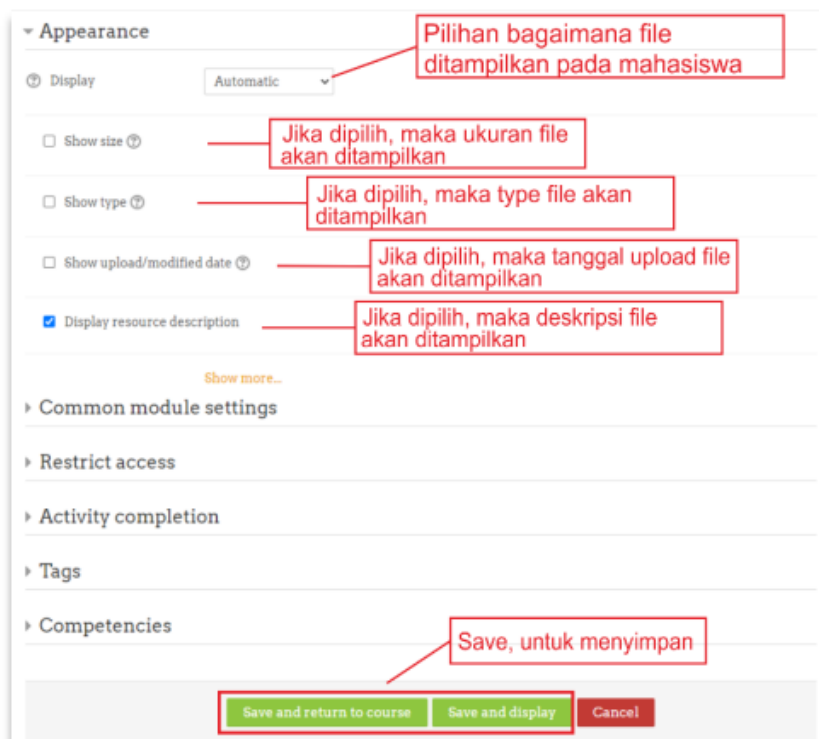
Appearance

Pilihan bagaimana file ditampilkan pada mahasiswa

Display Automatic

Show size

Jika dipilih, maka ukuran file akan ditampilkan

Show type

Jika dipilih, maka type file akan ditampilkan

Show upload/modified date

Jika dipilih, maka tanggal upload file akan ditampilkan

Display resource description

Jika dipilih, maka deskripsi file akan ditampilkan

Show more...

Common module settings

Restrict access

Activity completion

Tags

Competencies

Save, untuk menyimpan

Save and return to course Save and display Cancel